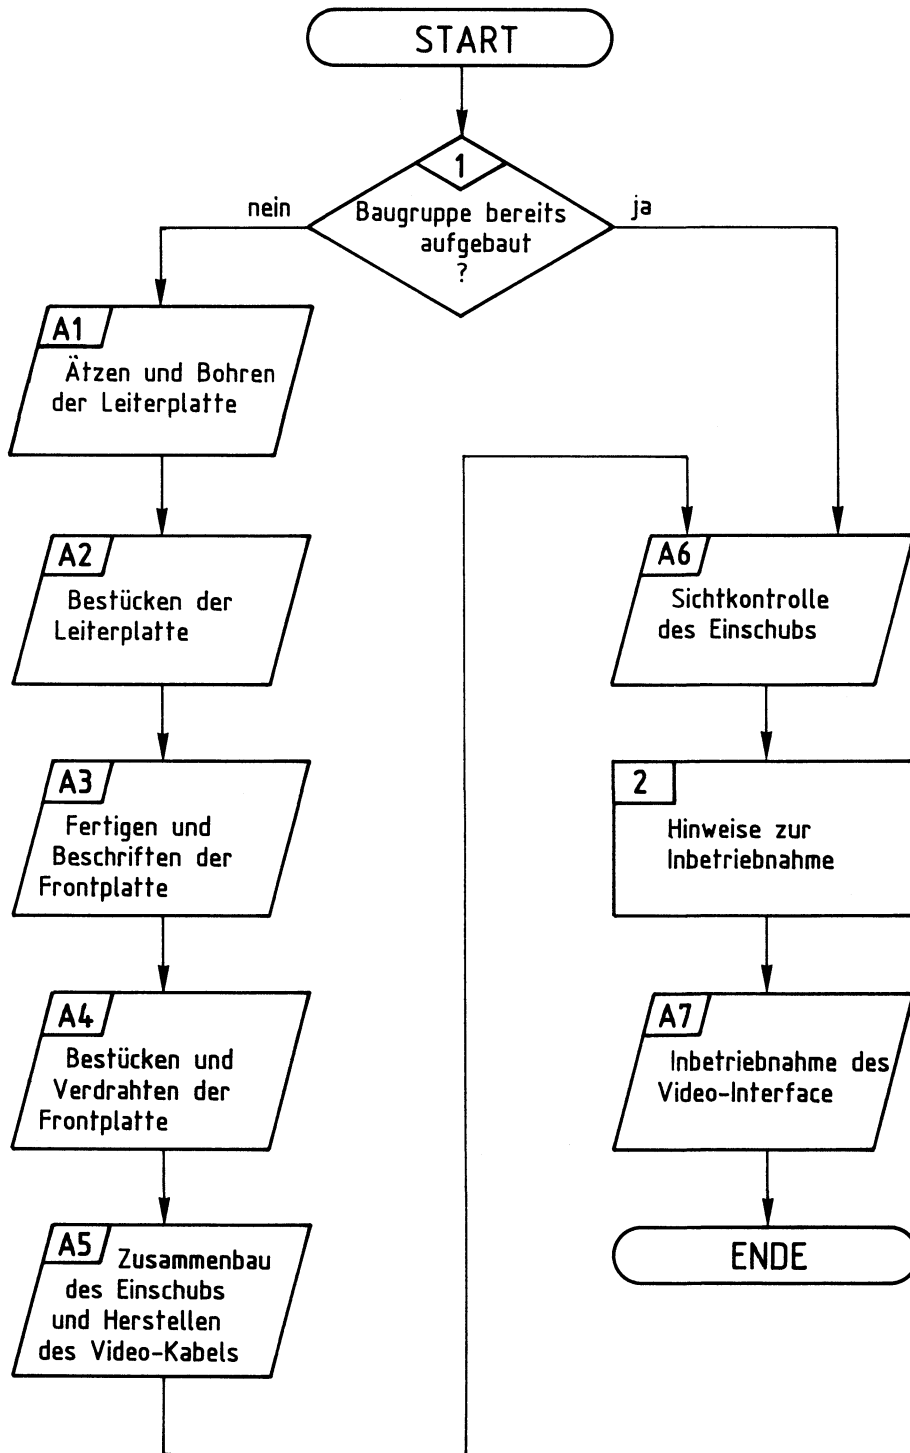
START

1
Baugruppe bereits aufgebaut ?

nein

ja

A1
Ätzen und Bohren der Leiterplatte

A2
Bestücken der Leiterplatte

A3
Fertigen und Beschriften der Frontplatte

A4
Bestücken und Verdrahten der Frontplatte

A5
Zusammenbau des Einschubs und Herstellen des Video-Kabels

A6
Sichtkontrolle des Einschubs

2
Hinweise zur Inbetriebnahme

A7
Inbetriebnahme des Video-Interface

ENDE